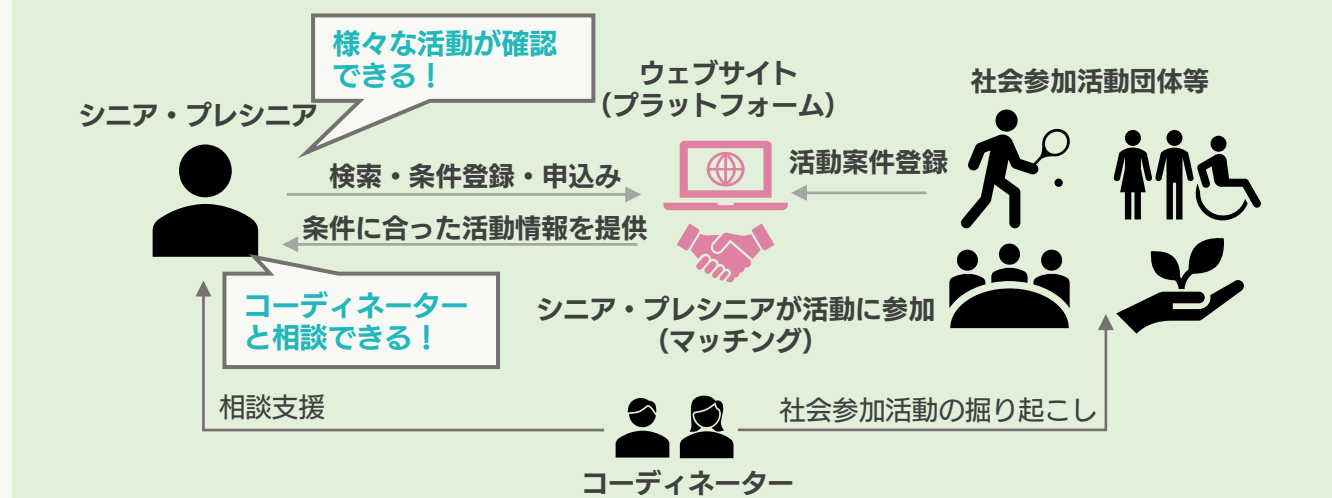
様々な活動が確認できる！

シニア・プレシニア

ウェブサイト
（プラットフォーム）

社会参加活動団体等

検索・条件登録・申込み

活動案件登録

条件に合った活動情報を提供

コーディネーターと相談できる！

シニア・プレシニアが活動に参加
（マッチング）

相談支援

社会参加活動の掘り起こし

コーディネーター